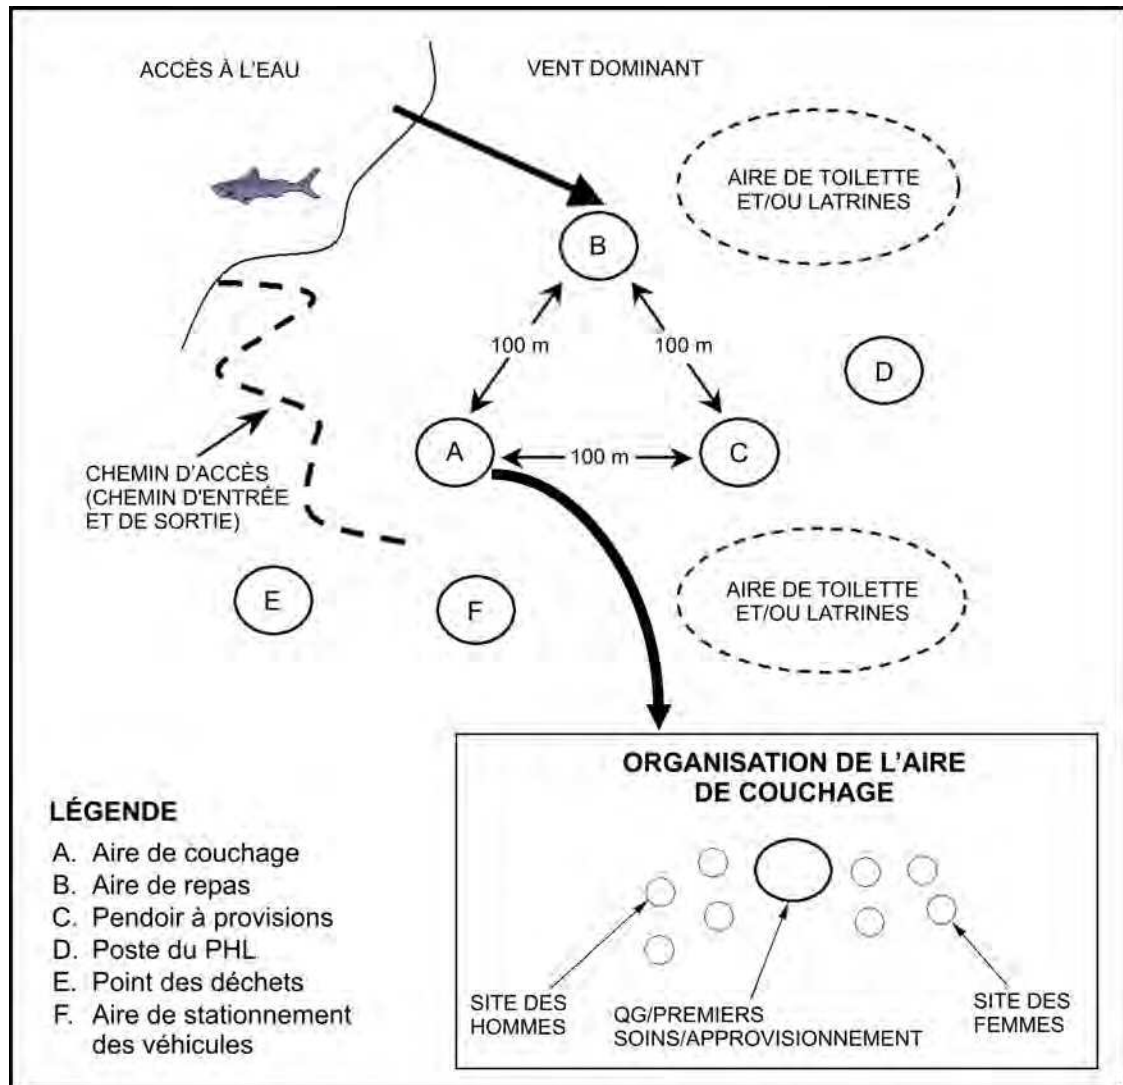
ACCÈS À L'EAU

VENT DOMINANT

AIRE DE TOILETTE ET/OU LATRINES

B

100 m

100 m

D

A

100 m

C

CHEMIN D'ACCÈS (CHEMIN D'ENTRÉE ET DE SORTIE)

E

F

AIRE DE TOILETTE ET/OU LATRINES

ORGANISATION DE L'AIRE DE COUCHAGE

SITE DES HOMMES

QG/PREMIERS SOINS/APPROVISIONNEMENT

SITE DES FEMMES

LÉGENDE

A. Aire de couchage
B. Aire de repas
C. Pendoir à provisions
D. Poste du PHL
E. Point des déchets
F. Aire de stationnement des véhicules